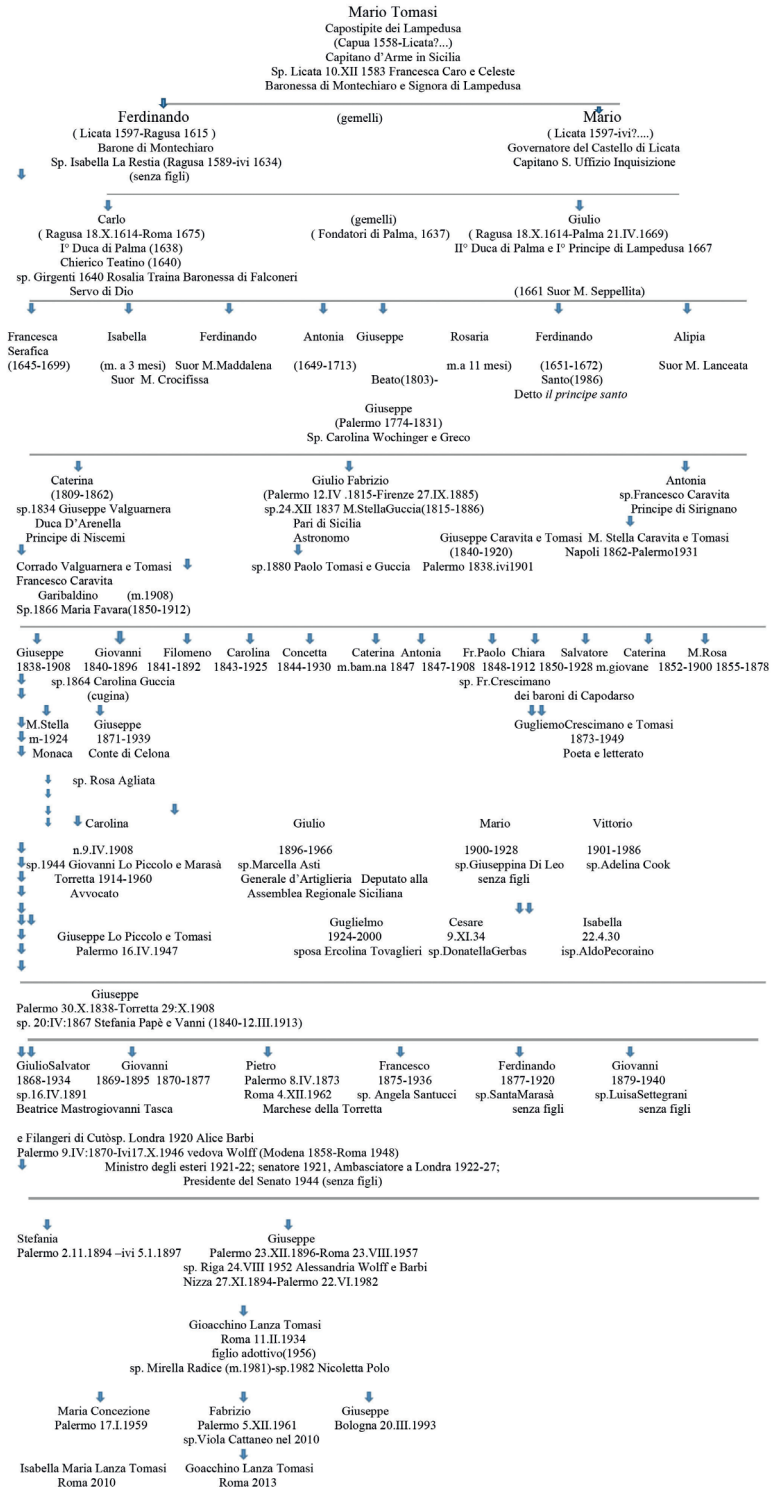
Mario Tomasi
Capostipite dei Lampedusa
(Capua 1558-Licata?...)
Capitano d'Arme in Sicilia
Sp. Licata 10.XII 1583 Francesca Caro e Celeste
Baronessa di Montechiaro e Signora di Lampedusa

Ferdinando
( Licata 1597-Ragusa 1615 )
Barone di Montechiaro
Sp. Isabella La Restia (Ragusa 1589-ivi 1634)
(senza figli)

(gemelli)

Mario
( Licata 1597-ivi?....)
Governatore del Castello di Licata
Capitano S. Uffizio Inquisizione

Carlo
( Ragusa 18.X.1614-Roma 1675)
I° Duca di Palma (1638)
Chierico Teatino (1640)
sp. Girgenti 1640 Rosalia Traina Baronessa di Falconeri
Servo di Dio

(gemelli)
( Fondatori di Palma, 1637)

Giulio
( Ragusa 18.X.1614-Palma 21.IV.1669)
II° Duca di Palma e I° Principe di Lampedusa 1667
(1661 Suor M. Seppellita)

Francesca Serafica (1645-1699)

Isabella (m. a 3 mesi) Suor M. Crocifissa

Ferdinando Suor M.Maddalena

Antonia (1649-1713)

Giuseppe Beato(1803)-

Rosaria m.a 11 mesi)

Ferdinando (1651-1672) Santo(1986) Detto il principe santo

Alipia Suor M. Lanceata

Giuseppe
(Palermo 1774-1831)
Sp. Carolina Wochinger e Greco

Caterina
(1809-1862)
sp.1834 Giuseppe Valguarnera
Duca D'Arenella
Principe di Niscemi

Corrado Valguarnera e Tomasi
Francesco Caravita
Garibaldino (m.1908)
Sp.1866 Maria Favara(1850-1912)

Giulio Fabrizio
(Palermo 12.IV .1815-Firenze 27.IX.1885)
sp.24.XII 1837 M.StellaGuccia(1815-1886)
Pari di Sicilia
Astronomo

sp.1880 Paolo Tomasi e Guccia

Giuseppe Caravita e Tomasi
(1840-1920)
Palermo 1838.ivi1901

Antonia
sp.Francesco Caravita
Principe di Sirignano

M. Stella Caravita e Tomasi
Napoli 1862-Palermo1931

Giuseppe 1838-1908

Giovanni 1840-1896
sp.1864 Carolina Guccia (cugina)

Filomeno 1841-1892

Carolina 1843-1925

Concetta 1844-1930

Caterina m.bam.na 1847

Antonia 1847-1908

Fr.Paolo 1848-1912
sp. Fr.Crescimano
dei baroni di Capodarso

Chiara 1850-1928

Salvatore m.giovane

Caterina 1852-1900

M.Rosa 1855-1878

M.Stella
m-1924
Monaca

Giuseppe
1871-1939
Conte di Celona

GugliemoCrescimano e Tomasi
1873-1949
Poeta e letterato

sp. Rosa Agliata

Carolina
n.9.IV.1908
sp.1944 Giovanni Lo Piccolo e Marasà
Torretta 1914-1960
Avvocato

Giulio
1896-1966
sp.Marcella Asti
Generale d'Artiglieria Deputato alla Assemblea Regionale Siciliana

Mario
1900-1928
sp.Giuseppina Di Leo
senza figli

Vittorio
1901-1986
sp.Adelina Cook

Giuseppe Lo Piccolo e Tomasi
Palermo 16.IV.1947

Guglielmo
1924-2000
sposa Ercolina Tovaglieri

Cesare
9.XI.34
sp.DonatellaGerbas

Isabella
22.4.30
isp.AldoPecoraino

Giuseppe
Palermo 30.X.1838-Torretta 29:X.1908
sp. 20:IV:1867 Stefania Papè e Vanni (1840-12.III.1913)

GiulioSalvator
1868-1934
sp.16.IV.1891
Beatrice Mastrogiovanni Tasca

Giovanni
1869-1895 1870-1877

Pietro
Palermo 8.IV.1873
Roma 4.XII.1962
Marchese della Torretta

Francesco
1875-1936
sp. Angela Santucci

Ferdinando
1877-1920
sp.SantaMarasà
senza figli

Giovanni
1879-1940
sp.LuisaSettegrani
senza figli

e Filangeri di Cutòsp. Londra 1920 Alice Barbi
Palermo 9.IV:1870-Ivi17.X.1946 vedova Wolff (Modena 1858-Roma 1948)
Ministro degli esteri 1921-22; senatore 1921, Ambasciatore a Londra 1922-27;
Presidente del Senato 1944 (senza figli)

Stefania
Palermo 2.11.1894 –ivi 5.1.1897

Giuseppe
Palermo 23.XII.1896-Roma 23.VIII.1957
sp. Riga 24.VIII 1952 Alessandria Wolff e Barbi
Nizza 27.XI.1894-Palermo 22.VI.1982

Gioacchino Lanza Tomasi
Roma 11.II.1934
figlio adottivo(1956)
sp. Mirella Radice (m.1981)-sp.1982 Nicoletta Polo

Maria Concezione
Palermo 17.I.1959

Fabrizio
Palermo 5.XII.1961
sp.Viola Cattaneo nel 2010

Giuseppe
Bologna 20.III.1993

Isabella Maria Lanza Tomasi
Roma 2010

Goacchino Lanza Tomasi
Roma 2013